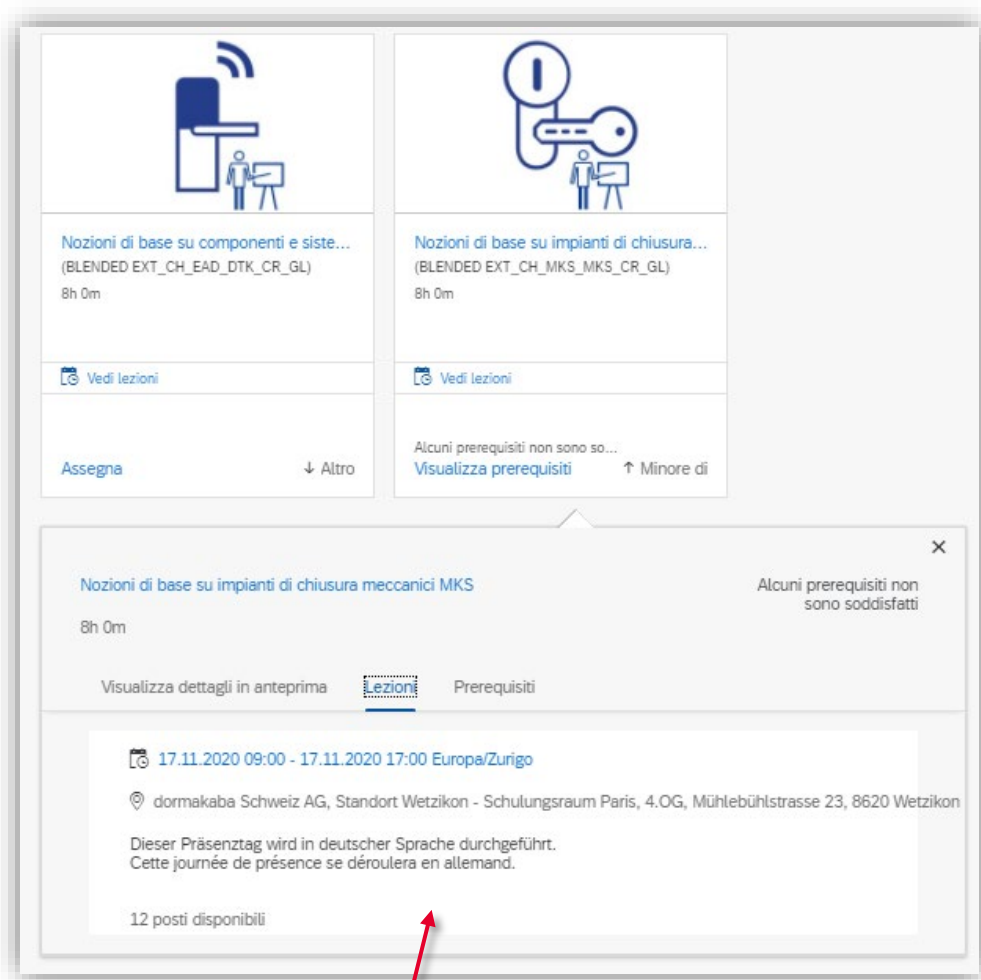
Nozioni di base su componenti e siste...
(BLENDED EXT_CH_EAD_DTK_CR_GL)
8h 0m

Vedi lezioni

Assegna
↓ Altro

Nozioni di base su impianti di chiusura...
(BLENDED EXT_CH_MKS_MKS_CR_GL)
8h 0m

Vedi lezioni

Alcuni prerequisiti non sono so...
Visualizza prerequisiti
↑ Minore di

×

Nozioni di base su impianti di chiusura meccanici MKS

Alcuni prerequisiti non sono soddisfatti

8h 0m

Visualizza dettagli in anteprima
Lezioni
Prerequisiti

17.11.2020 09:00 - 17.11.2020 17:00 Europa/Zurigo

dormakaba Schweiz AG, Standort Wetzikon - Schulungsraum Paris, 4.OG, Mühlebühlstrasse 23, 8620 Wetzikon

Dieser Präsenztag wird in deutscher Sprache durchgeführt.
Cette journée de présence se déroulera en allemand.

12 posti disponibili